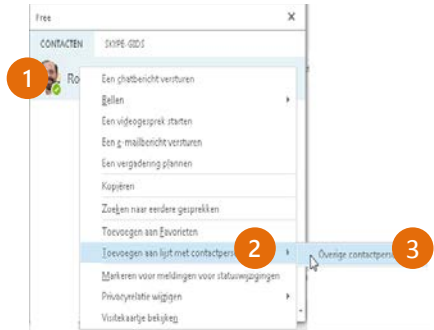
Free
×
CONTACTEN
SKYPE-GIDS
1
Ro
Een chatbericht versturen
Bellen
Een videogesprek starten
Een e-mailbericht versturen
Een vergadering plannen
Kopiëren
Zoeken naar eerdere gesprekken
Toevoegen aan Favorieten
Toevoegen aan lijst met contactpers
2
Overige contactpers
3
Markeren voor meldingen voor statuswijzigingen
Privacyrelatie wijzigen
Visitekaartje bekijken